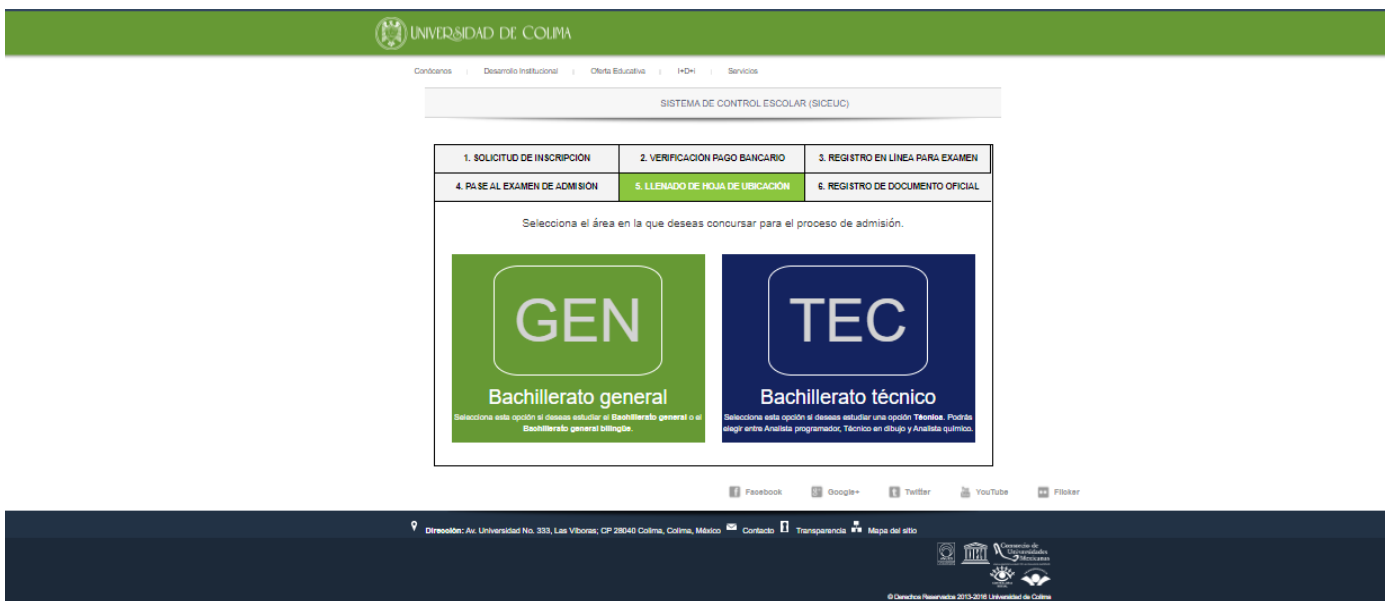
UNIVERSIDAD DE COLIMA

Conócenos | Desarrollo Institucional | Oferta Educativa | I+D+I | Servicios

SISTEMA DE CONTROL ESCOLAR (SICEUC)

| 1. SOLICITUD DE INSCRIPCIÓN | 2. VERIFICACIÓN PAGO BANCARIO | 3. REGISTRO EN LÍNEA PARA EXAMEN |
|---|---|---|
| 4. PASE AL EXAMEN DE ADMISIÓN | 5. LLENADO DE HOJA DE UBICACIÓN | 6. REGISTRO DE DOCUMENTO OFICIAL |

Selecciona el área en la que deseas concursar para el proceso de admisión.

GEN

Bachillerato general

Selecciona esta opción si deseas estudiar el Bachillerato general o el Bachillerato general bilingüe.

TEC

Bachillerato técnico

Selecciona esta opción si deseas estudiar una opción Técnica. Podrás elegir entre Analista programador, Técnico en dibujo y Analista químico.

Facebook Google+ Twitter YouTube Flickr

Dirección: Av. Universidad No. 333, Las Víboras; CP 28040 Colima, Colima, México Contacto Transparencia Mapa del sitio

Consorcio de Universidades Mexicanas

© Derechos Reservados 2013-2016 Universidad de Colima